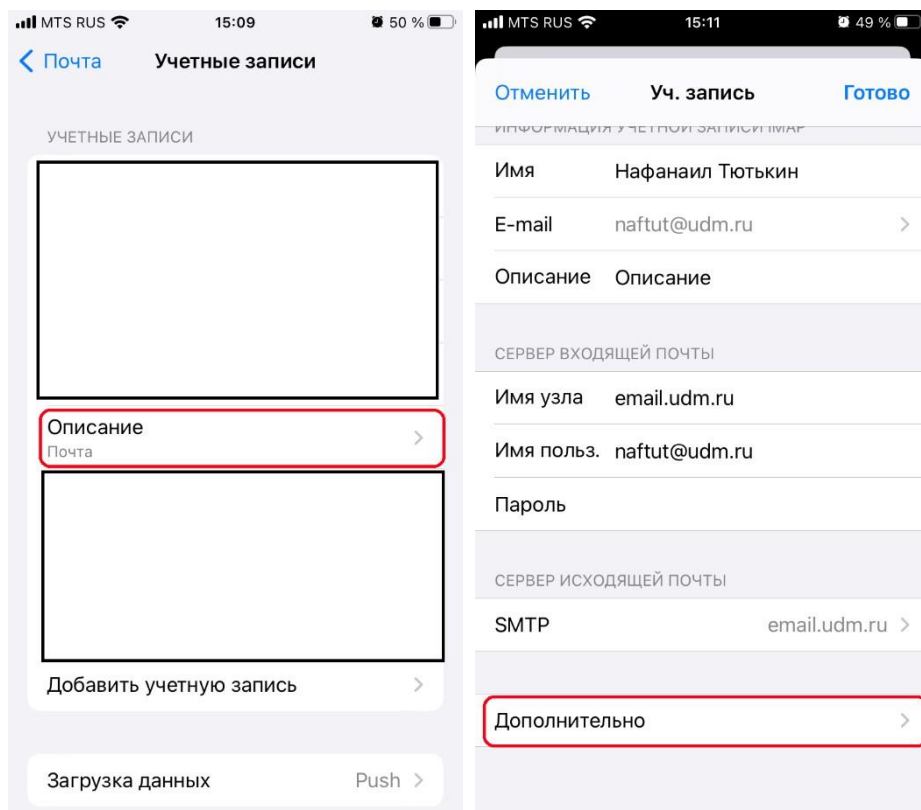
MTS RUS 15:09 50 %

Почта Учетные записи

УЧЕТНЫЕ ЗАПИСИ

Описание
Почта

Добавить учетную запись

Загрузка данных Push

MTS RUS 15:11 49 %

Отменить Уч. запись Готово

ИНФОРМАЦИЯ УЧЕТНОЙ ЗАПИСИ IMAP

Имя Нафанаил Тютькин

E-mail naftut@udm.ru

Описание Описание

СЕРВЕР ВХОДЯЩЕЙ ПОЧТЫ

Имя узла email.udm.ru

Имя польз. naftut@udm.ru

Пароль

СЕРВЕР ИСХОДЯЩЕЙ ПОЧТЫ

SMTP email.udm.ru

Дополнительно